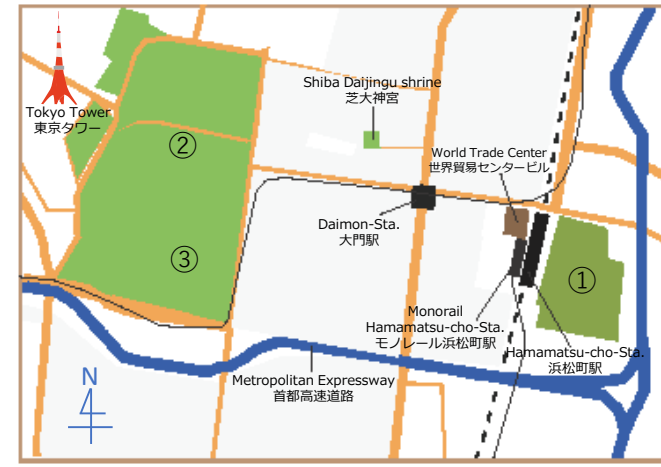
Tokyo Tower
東京タワー

Shiba Daijingu shrine
芝大神宮

②

World Trade Center
世界貿易センタービル

Daimon-Sta.
大門駅

③

①

Monorail
Hamamatsu-cho-Sta.
モノレール浜松町駅

Hamamatsu-cho-Sta.
浜松町駅

N

Metropolitan Expressway
首都高速道路